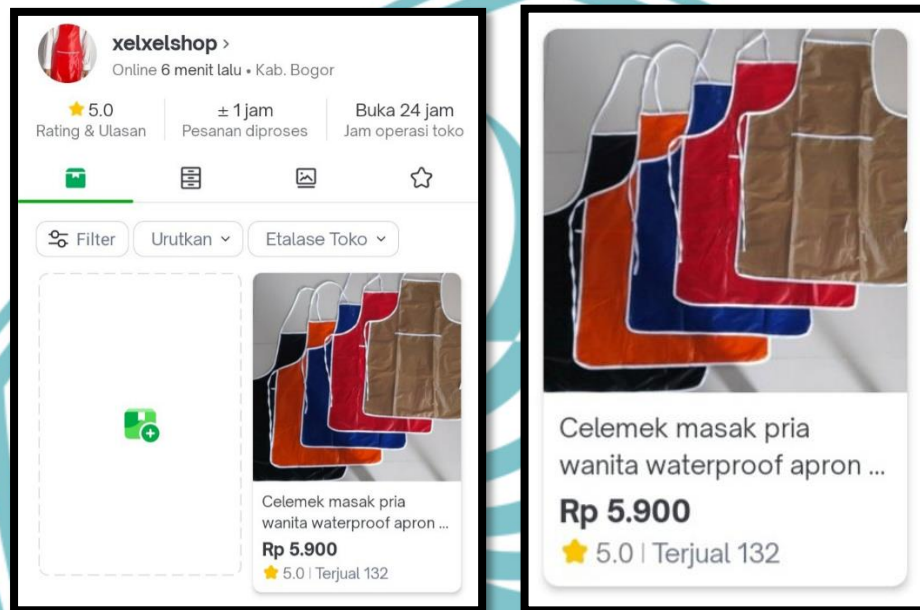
xelxelshop ›
Online 6 menit lalu • Kab. Bogor

5.0
Rating & Ulasan

± 1 jam
Pesanan diproses

Buka 24 jam
Jam operasi toko

Filter
Urutkan
Etalase Toko

Celemek masak pria wanita waterproof apron ...
Rp 5.900
5.0 | Terjual 132

Celemek masak pria wanita waterproof apron ...
Rp 5.900
5.0 | Terjual 132